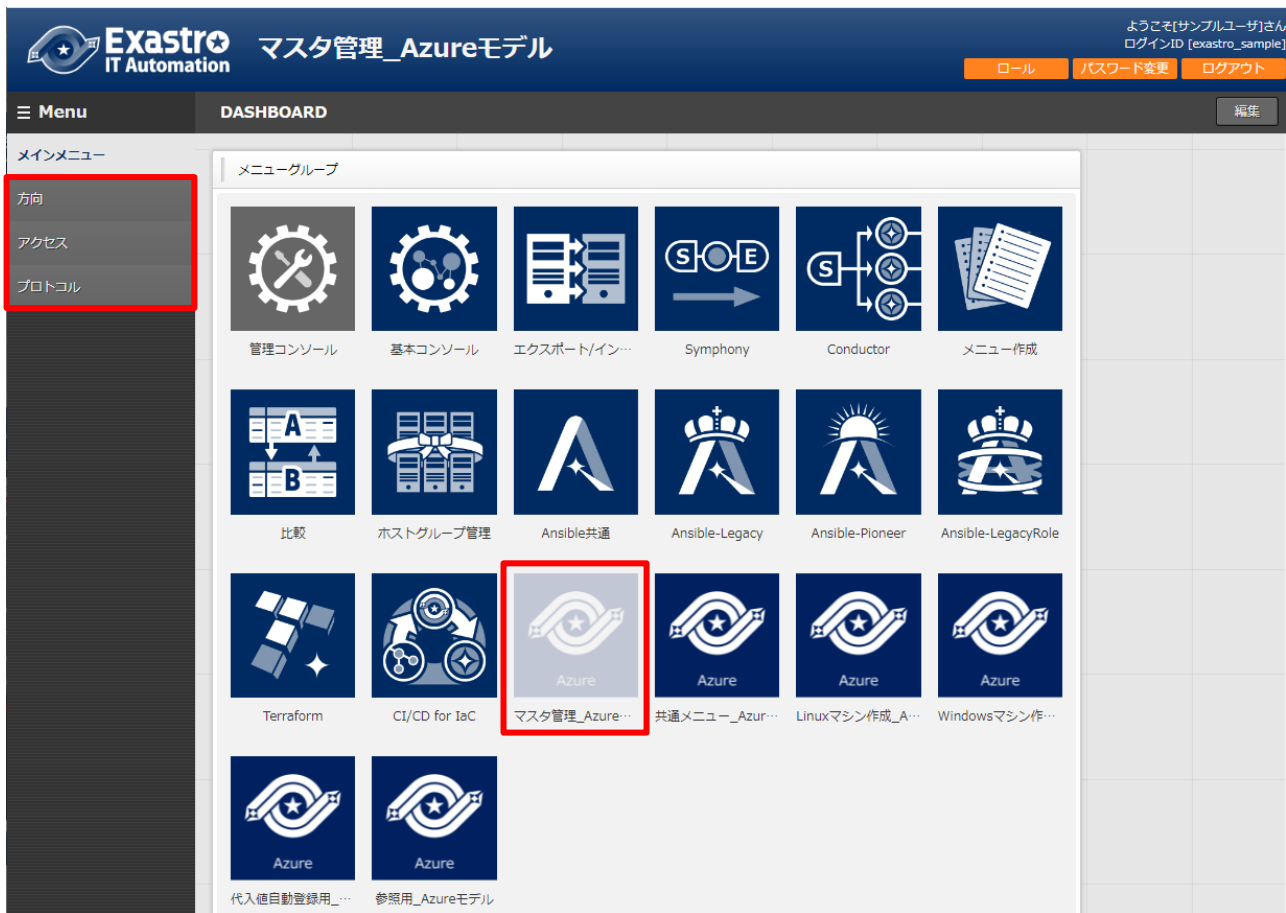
Exastro IT Automation

マスタ管理_Azureモデル

ようこそ[サンプルユーザ]さん
ログインID [exastro_sample]

ロール
パスワード変更
ログアウト

☰ Menu

DASHBOARD

編集

メインメニュー

方向
アクセス
プロトコル

メニューグループ

管理コンソール
基本コンソール
エクスポート/イン…
S E
Symphony
S
Conductor
メニュー作成

A
B
比較
ホストグループ管理
Ansible共通
Ansible-Legacy
Ansible-Pioneer
Ansible-LegacyRole

Terraform
CI/CD for IaC
Azure
マスタ管理_Azure…
Azure
共通メニュー_Azur…
Azure
Linuxマシン作成_A…
Azure
Windowsマシン作…

Azure
代入値自動登録用_…
Azure
参照用_Azureモデル